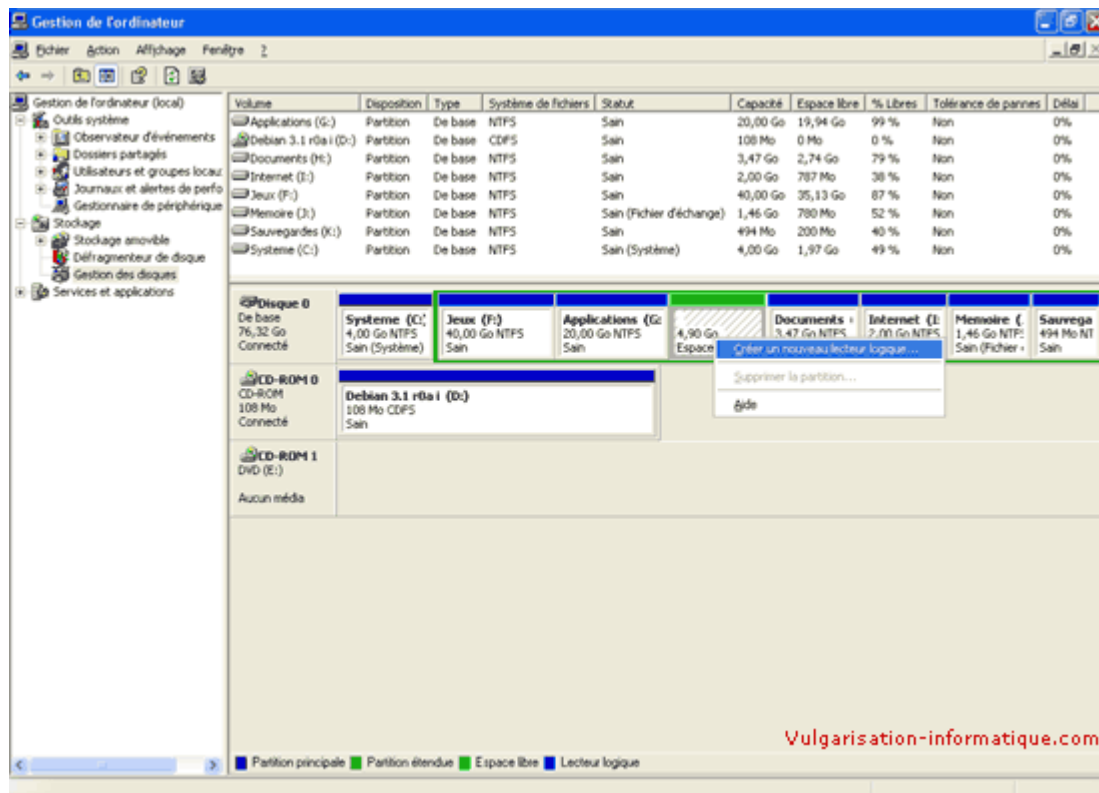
Gestion de l'ordinateur

Fichier Action Affichage Fenêtre ?

Gestion de l'ordinateur (local)
Outils système
Observateur d'événements
Dossiers partagés
Utilisateurs et groupes locau
Journaux et alertes de perfo
Gestionnaire de périphérique
Stockage
Stockage amovible
Défragmenteur de disque
Gestion des disques
Services et applications

| Volume | Disposition | Type | Système de fichiers | Statut | Capacité | Espace libre | % Libres | Tolérance de pannes | Délai |
|---|---|---|---|---|---|---|---|---|---|
| Applications (G:) | Partition | De base | NTFS | Sain | 20,00 Go | 19,94 Go | 99 % | Non | 0% |
| Debian 3.1 r0a i (D:) | Partition | De base | CDFS | Sain | 108 Mo | 0 Mo | 0 % | Non | 0% |
| Documents (H:) | Partition | De base | NTFS | Sain | 3,47 Go | 2,74 Go | 79 % | Non | 0% |
| Internet (I:) | Partition | De base | NTFS | Sain | 2,00 Go | 787 Mo | 38 % | Non | 0% |
| Jeux (F:) | Partition | De base | NTFS | Sain | 40,00 Go | 35,13 Go | 87 % | Non | 0% |
| Memoire (J:) | Partition | De base | NTFS | Sain (Fichier d'échange) | 1,46 Go | 780 Mo | 52 % | Non | 0% |
| Sauvegardes (K:) | Partition | De base | NTFS | Sain | 494 Mo | 200 Mo | 40 % | Non | 0% |
| Systeme (C:) | Partition | De base | NTFS | Sain (Système) | 4,00 Go | 1,97 Go | 49 % | Non | 0% |

Disque 0
De base
76,32 Go
Connecté

Systeme (C:)
4,00 Go NTFS
Sain (Système)

Jeux (F:)
40,00 Go NTFS
Sain

Applications (G:
20,00 Go NTFS
Sain

4,90 Go
Espace

Documents
3,47 Go NTFS

Internet (I:
2,00 Go NTFS

Memoire (
1,46 Go NTFS
Sain (Fichier

Sauvega
494 Mo NT
Sain

Créer un nouveau lecteur logique...
Supprimer la partition...
Aide

CD-ROM 0
CD-ROM
108 Mo
Connecté

Debian 3.1 r0a i (D:)
108 Mo CDFS
Sain

CD-ROM 1
DVD (E:)

Aucun média

Vulgarisation-informatique.com

Partition principale Partition étendue Espace libre Lecteur logique